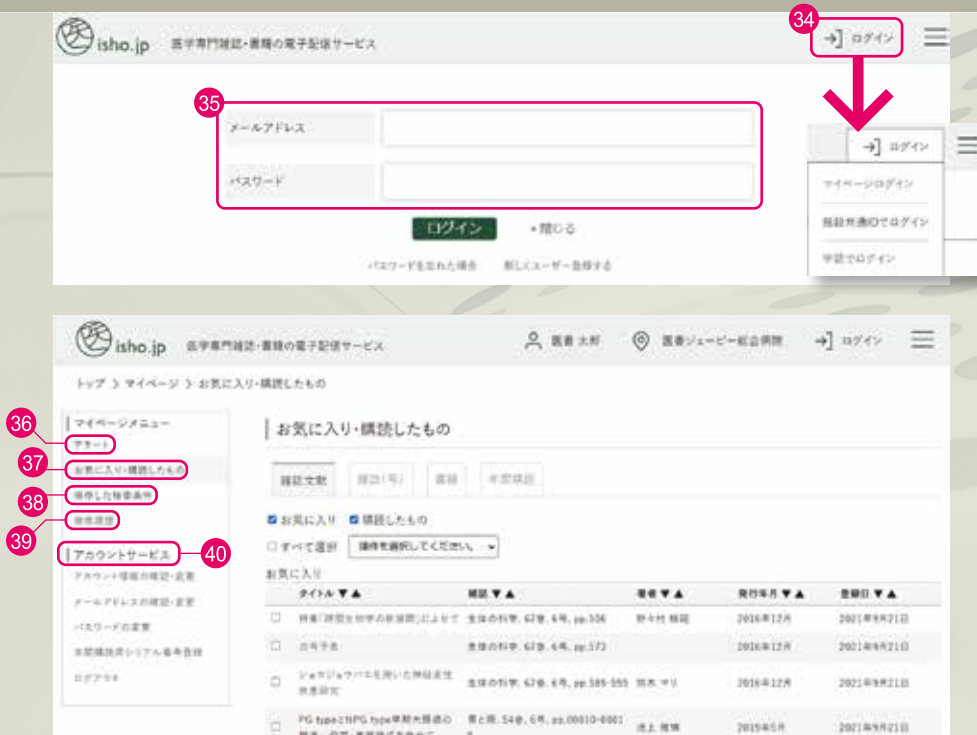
isho.jp 医学専門雑誌・書籍の電子配信サービス

34

→] ログイン

35

メールアドレス

パスワード

ログイン ×閉じる

パスワードを忘れた場合 新しくユーザー登録する

→] ログイン

マイページログイン

施設共通IDでログイン

学認でログイン

isho.jp 医学専門雑誌・書籍の電子配信サービス

医書 太郎 医書ジェーピー総合病院 →] ログイン

トップ > マイページ > お気に入り・購読したもの

マイページメニュー

36 アラート

37 お気に入り・購読したもの

38 保存した検索条件

39 検索履歴

アカウントサービス 40

アカウント情報の確認・変更

メールアドレスの確認・変更

パスワードの変更

本関連雑誌シリアル番号登録

ログアウト

お気に入り・購読したもの

雑誌文献 雑誌(号) 書籍 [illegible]

お気に入り 購読したもの

すべて選択 操作を選択してください。

お気に入り

| | タイトル ▼▲ | 雑誌 ▼▲ | 著者 ▼▲ | 発行年月 ▼▲ | 登録日 ▼▲ |
|---|---|---|---|---|---|
| □ | 特集「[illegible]」によせて | 生体の科学, 67巻, 6号, pp.506 | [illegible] | 2016年12月 | 2021年9月21日 |
| □ | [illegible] | 生体の科学, 67巻, 6号, pp.573 | | 2016年12月 | 2021年9月21日 |
| □ | ショウジョウバエを用いた神経変性疾患研究 | 生体の科学, 67巻, 6号, pp.585-555 | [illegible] | 2016年12月 | 2021年9月21日 |
| □ | PG typeとNPG type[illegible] | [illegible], 54巻, 6号, pp.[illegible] | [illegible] | 2015年5月 | 2021年9月21日 |